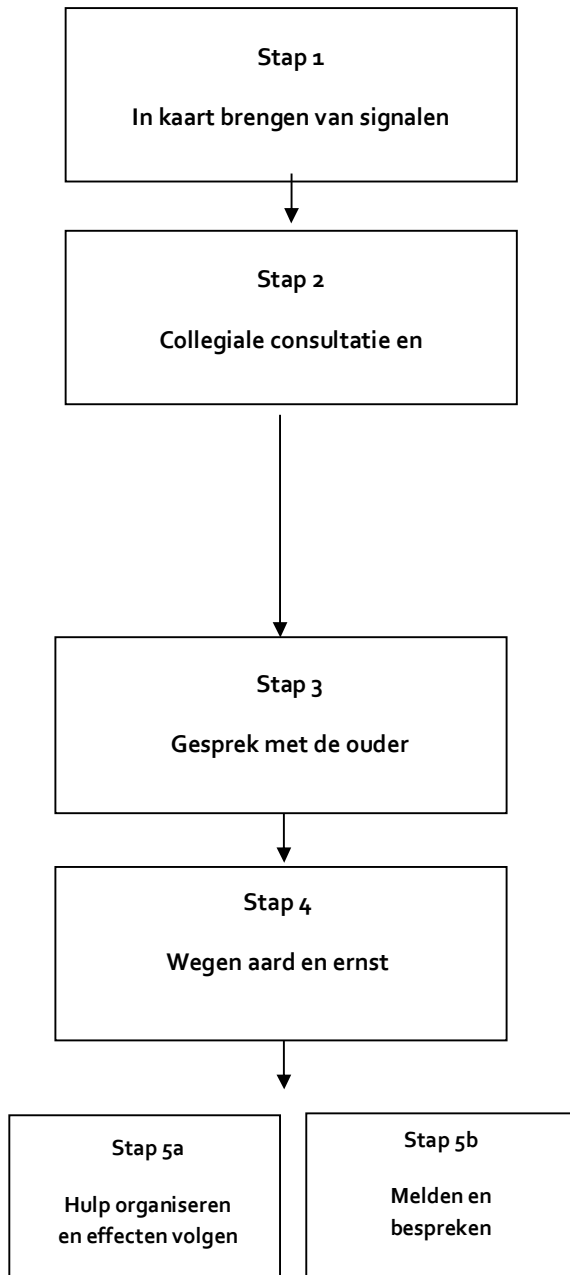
Stap 1

In kaart brengen van signalen

Stap 2

Collegiale consultatie en

Stap 3

Gesprek met de ouder

Stap 4

Wegen aard en ernst

Stap 5a

Hulp organiseren en effecten volgen

Stap 5b

Melden en bespreken